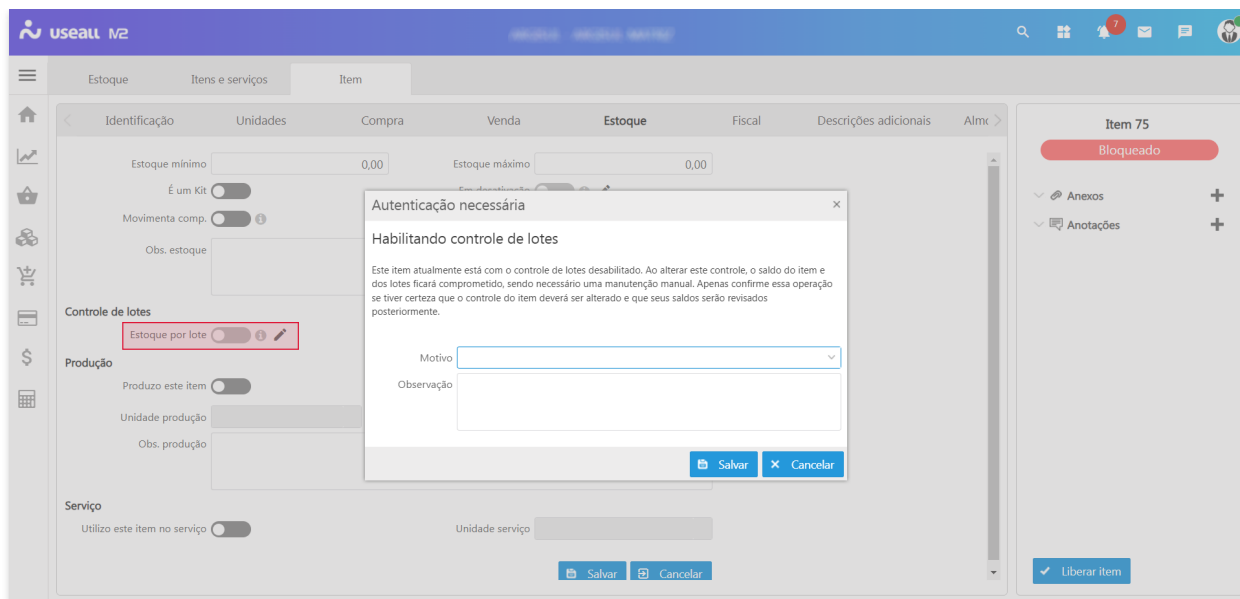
useall M2

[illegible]

7

Estoque | Itens e serviços | Item

Identificação | Unidades | Compra | Venda | Estoque | Fiscal | Descrições adicionais | Almo

Estoque mínimo 0,00
Estoque máximo 0,00
É um Kit
Em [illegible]
Movimenta comp.
Obs. estoque

Controle de lotes
Estoque por lote

Produção
Produzo este item
Unidade produção
Obs. produção

Serviço
Utilizo este item no serviço
Unidade serviço

Salvar | Cancelar

Autenticação necessária ×

Habilitando controle de lotes

Este item atualmente está com o controle de lotes desabilitado. Ao alterar este controle, o saldo do item e dos lotes ficará comprometido, sendo necessário uma manutenção manual. Apenas confirme essa operação se tiver certeza que o controle do item deverá ser alterado e que seus saldos serão revisados posteriormente.

Motivo
Observação

Salvar | Cancelar

Item 75
Bloqueado
Anexos +
Anotações +

Liberar item